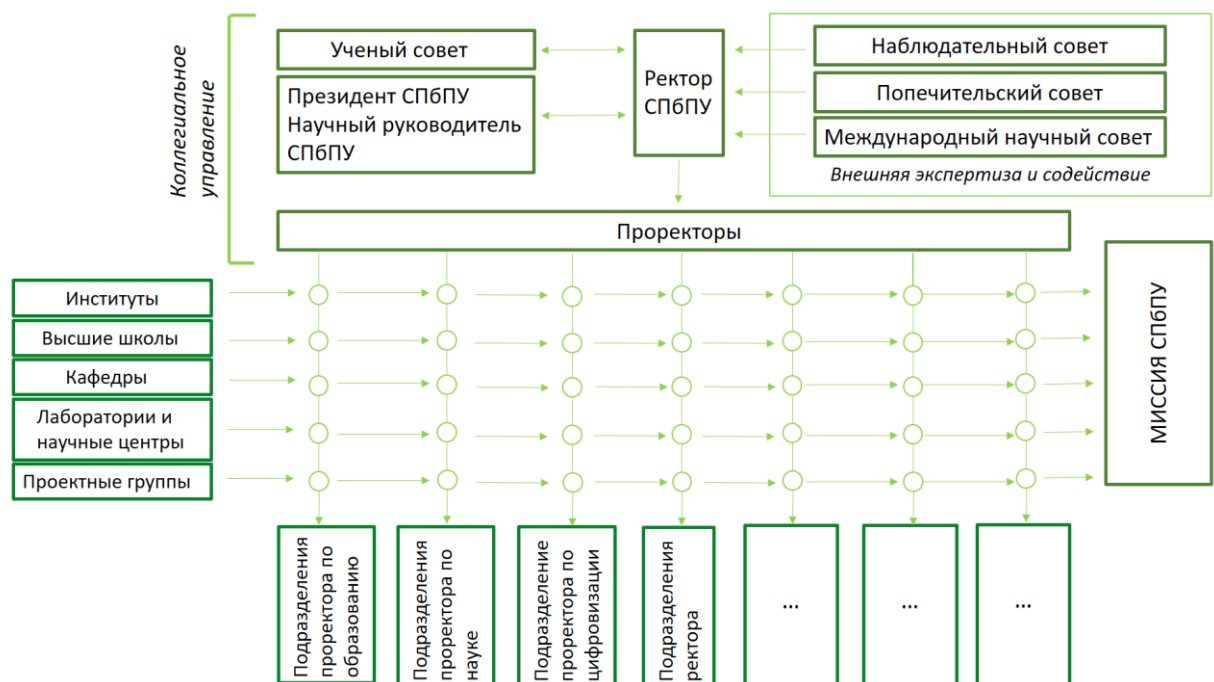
Коллегиальное управление

Ученый совет

Президент СПбПУ Научный руководитель СПбПУ

Ректор СПбПУ

Наблюдательный совет

Попечительский совет

Международный научный совет

Внешняя экспертиза и содействие

Проректоры

Институты

Высшие школы

Кафедры

Лаборатории и научные центры

Проектные группы

МИССИЯ СПбПУ

Подразделения проректора по образованию

Подразделения проректора по науке

Подразделения проректора по цифровизации

Подразделения проректора

...

...

...